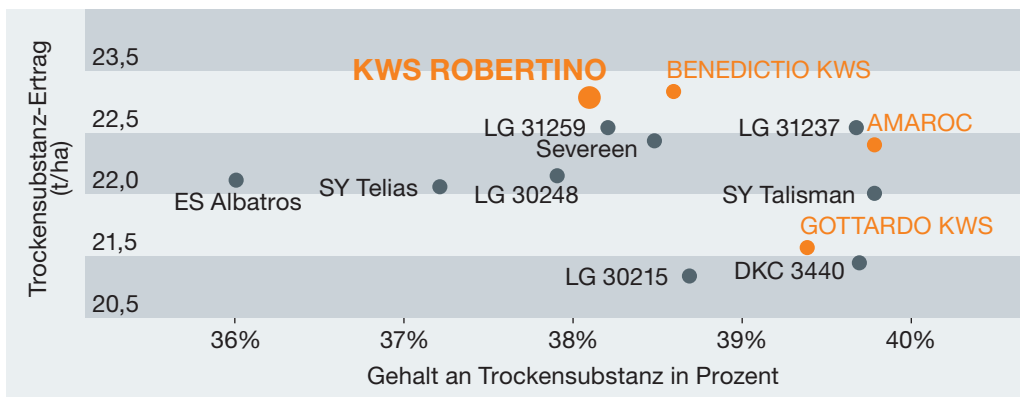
Trockensubstanz-Ertrag (t/ha)

23,5
22,5
22,0
21,5
20,5

KWS ROBERTINO
BENEDICTIO KWS
LG 31259
LG 31237
AMAROC
Severeen
ES Albatros
SY Telias
LG 30248
SY Talisman
GOTTARDO KWS
LG 30215
DKC 3440

36%
37%
38%
39%
40%

Gehalt an Trockensubstanz in Prozent